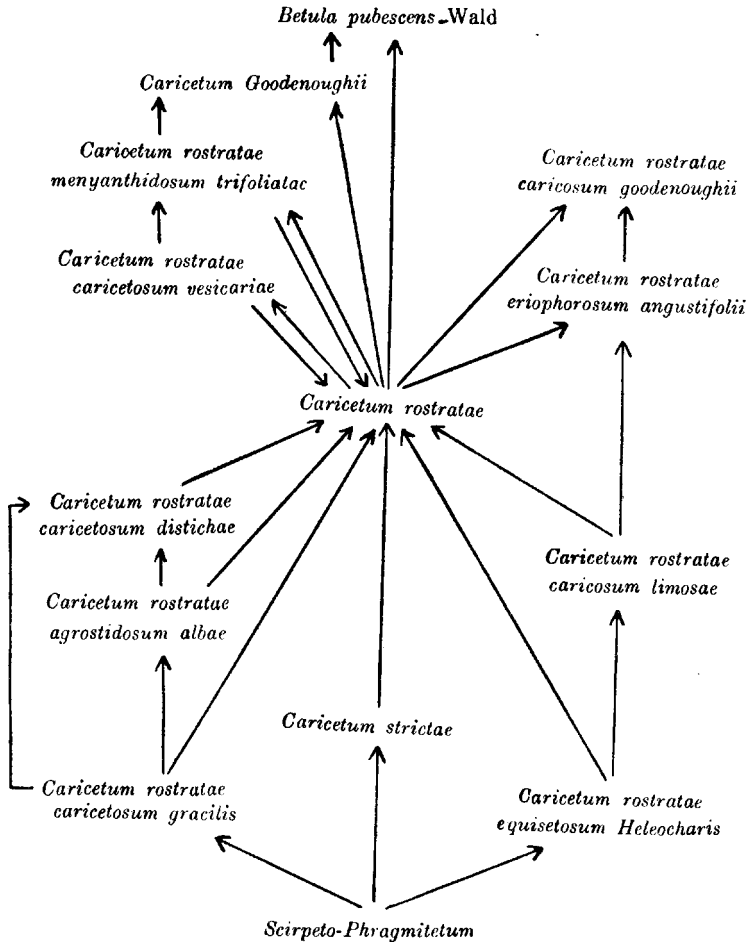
Betula pubescens-Wald

Caricetum Goodenoughii

Carioetum rostratae menyanthidosum trifoliatae

Caricetum rostratae caricosum goodenoughii

Caricetum rostratae caricetosum vesicariae

Caricetum rostratae eriophorosum angustifolii

Caricetum rostratae

Caricetum rostratae caricetosum distichae

Caricetum rostratae agrostidosum albae

Caricetum rostratae caricosum limosae

Caricetum strictae

Caricetum rostratae caricetosum gracilis

Caricetum rostratae equisetosum Heleocharis

Scirpeto-Phragmitetum